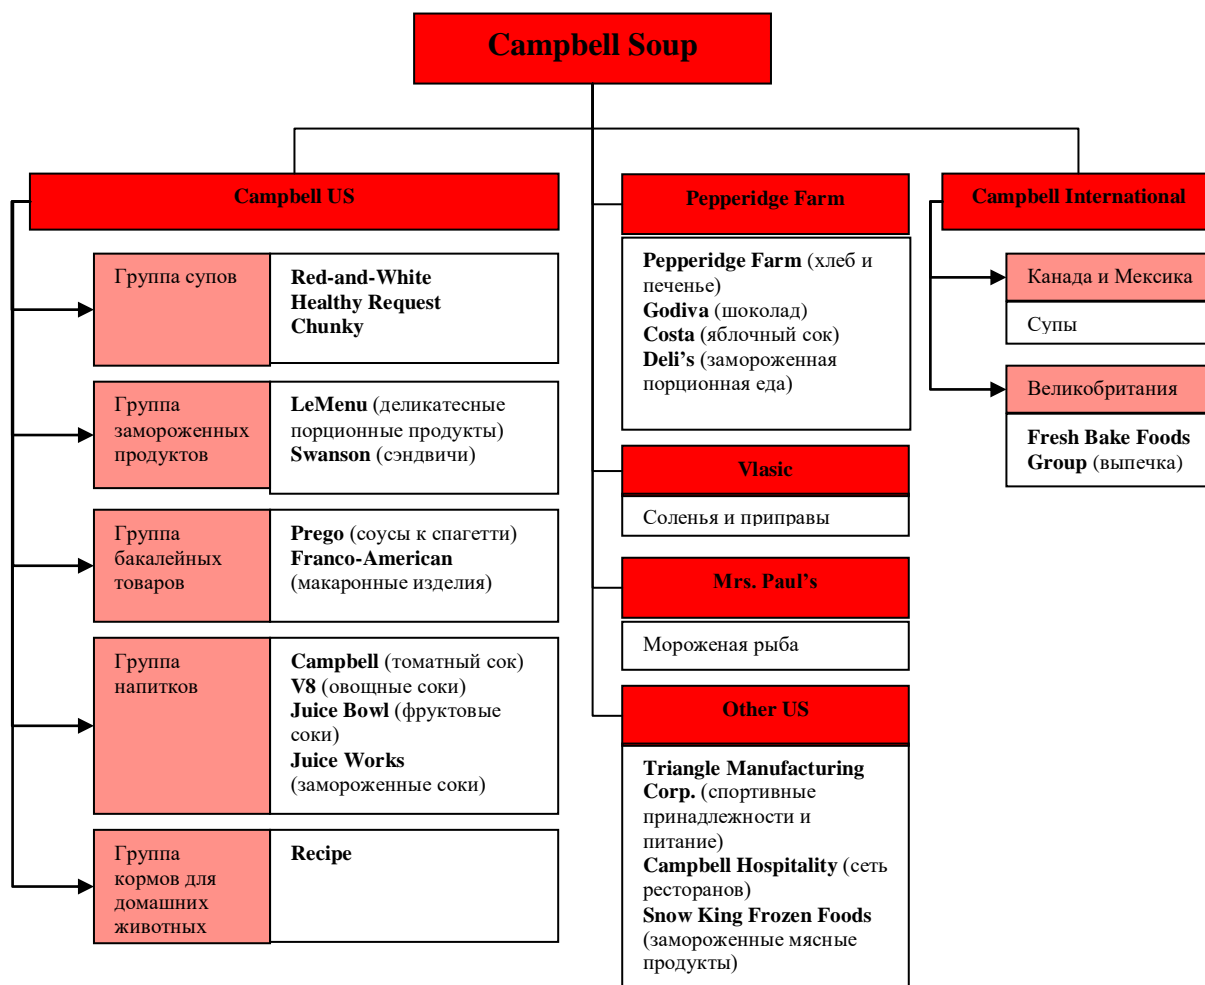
Campbell Soup

Campbell US

Группа супов

Red-and-White
Healthy Request
Chunky

Группа замороженных продуктов

LeMenu (деликатесные порционные продукты)
Swanson (сэндвичи)

Группа бакалейных товаров

Prego (соусы к спагетти)
Franco-American (макаронные изделия)

Группа напитков

Campbell (томатный сок)
V8 (овощные соки)
Juice Bowl (фруктовые соки)
Juice Works (замороженные соки)

Группа кормов для домашних животных

Recipe

Pepperidge Farm

Pepperidge Farm (хлеб и печенье)
Godiva (шоколад)
Costa (яблочный сок)
Deli's (замороженная порционная еда)

Vlasic

Соленья и приправы

Mrs. Paul's

Мороженая рыба

Other US

Triangle Manufacturing Corp. (спортивные принадлежности и питание)
Campbell Hospitality (сеть ресторанов)
Snow King Frozen Foods (замороженные мясные продукты)

Campbell International

Канада и Мексика

Супы

Великобритания

Fresh Bake Foods Group (выпечка)